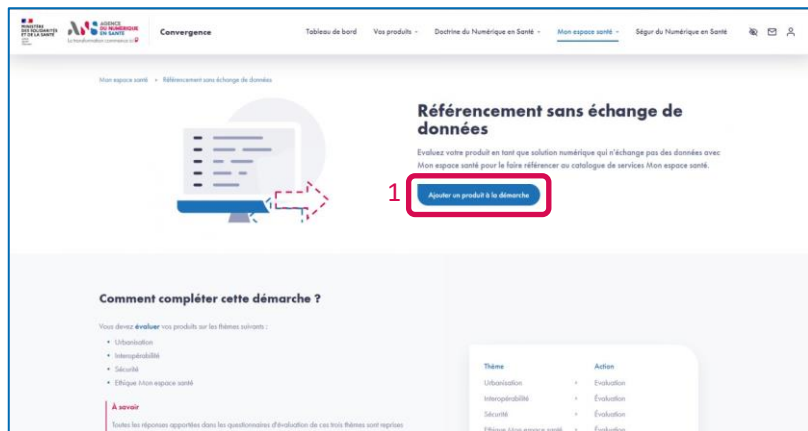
MINISTÈRE DES SOLIDARITÉS ET DE LA SANTÉ

AGENCE DU NUMÉRIQUE EN SANTÉ

La transformation commence ici

Convergence

Tableau de bord  Vos produits  Doctrine du Numérique en Santé  Mon espace santé  Ségur du Numérique en Santé

Mon espace santé › Référencement sans échange de données

Référencement sans échange de données

Evaluez votre produit en tant que solution numérique qui n'échange pas des données avec Mon espace santé pour le faire référencer au catalogue de services Mon espace santé.

1

Ajouter un produit à la démarche

Comment compléter cette démarche ?

Vous devez évaluer vos produits sur les thèmes suivants :

• Urbanisation
• Interopérabilité
• Sécurité
• Ethique Mon espace santé

À savoir

Toutes les réponses apportées dans les questionnaires d'évaluation de ces trois thèmes sont reprises

| Thème | | Action |
|---|---|---|
| Urbanisation | › | Évaluation |
| Interopérabilité | › | Évaluation |
| Sécurité | › | Évaluation |
| Ethique Mon espace santé | › | Évaluation |